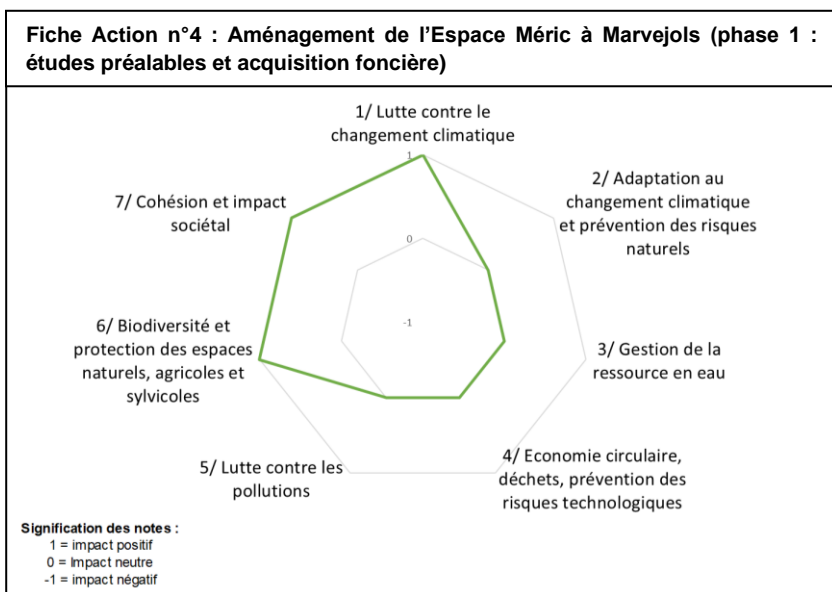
Fiche Action n°4 : Aménagement de l'Espace Méric à Marvejols (phase 1 : études préalables et acquisition foncière)

1/ Lutte contre le changement climatique

1

0

-1

2/ Adaptation au changement climatique et prévention des risques naturels

3/ Gestion de la ressource en eau

4/ Economie circulaire, déchets, prévention des risques technologiques

5/ Lutte contre les pollutions

6/ Biodiversité et protection des espaces naturels, agricoles et sylvicoles

7/ Cohésion et impact sociétal

Signification des notes :
1 = impact positif
0 = Impact neutre
-1 = impact négatif